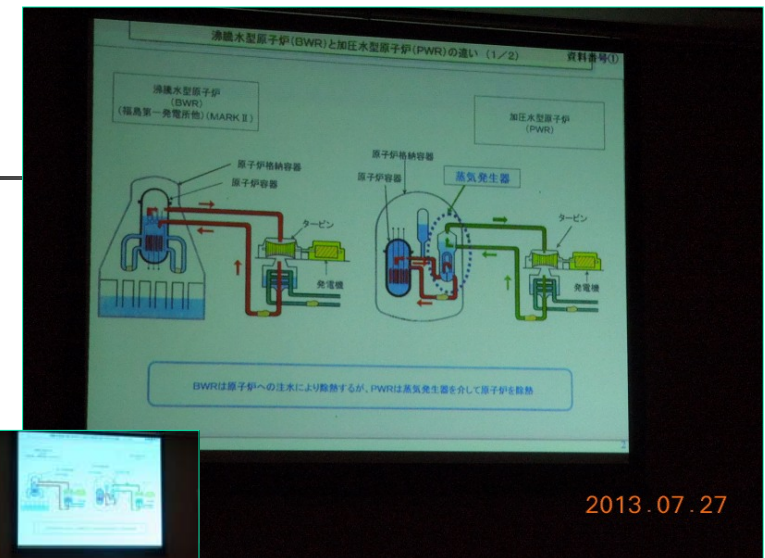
沸騰水型原子炉(BWR)と加圧水型原子炉(PWR)の違い (1/2)

資料番号①

沸騰水型原子炉
(BWR)
(福島第一発電所他)(MARK Ⅱ)

加圧水型原子炉
(PWR)

原子炉格納容器

原子炉容器

タービン

発電機

原子炉格納容器

原子炉容器

蒸気発生器

タービン

発電機

BWRは原子炉への注水により除熱するが、PWRは蒸気発生器を介して原子炉を除熱

2

2013.07.27